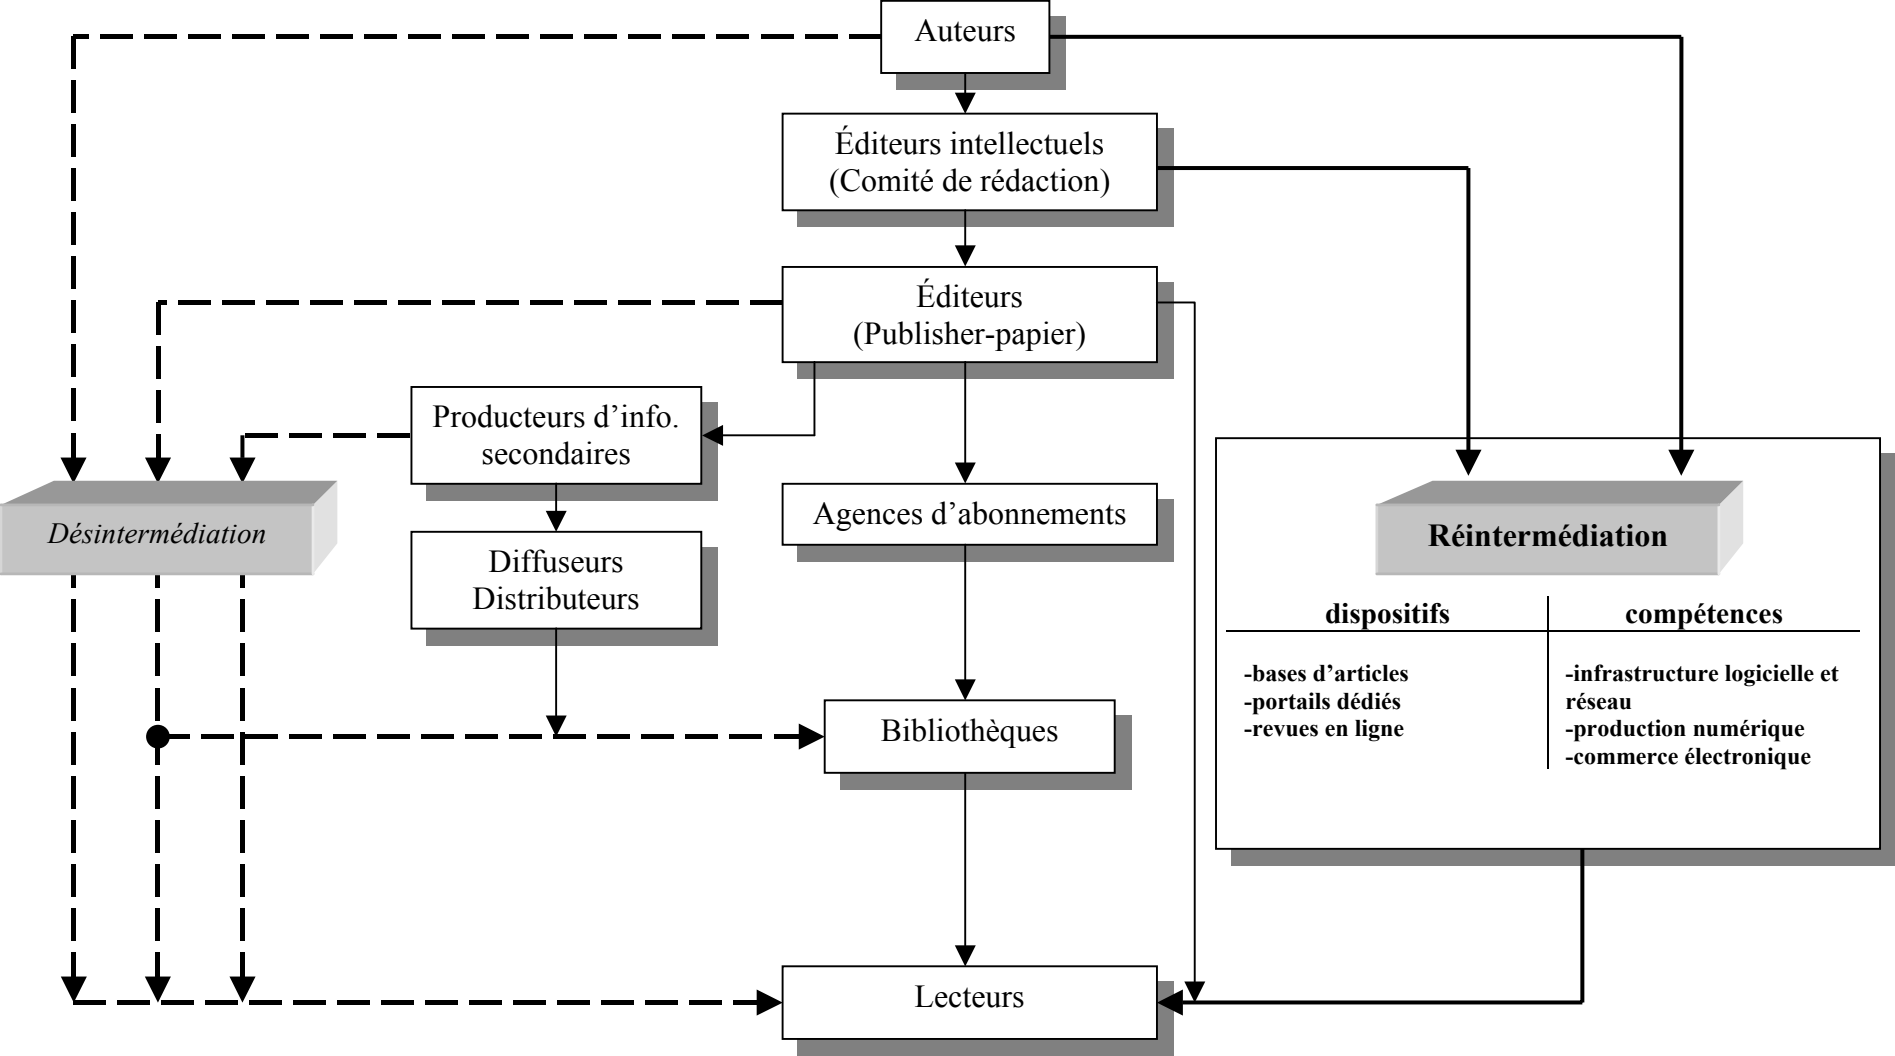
Auteurs

Éditeurs intellectuels (Comité de rédaction)

Éditeurs (Publisher-papier)

Producteurs d’info. secondaires

Désintermédiation

Diffuseurs Distributeurs

Agences d’abonnements

Réintermédiation

| dispositifs | compétences |
|---|---|
| -bases d’articles<br>-portails dédiés<br>-revues en ligne | -infrastructure logicielle et réseau<br>-production numérique<br>-commerce électronique |

Bibliothèques

Lecteurs